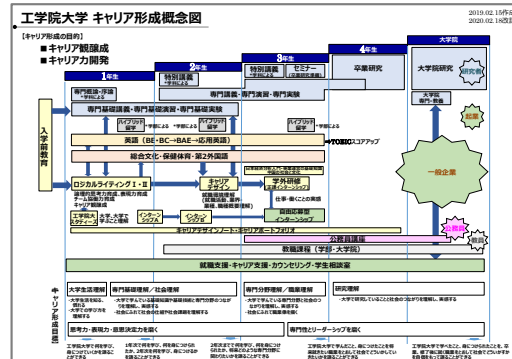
工学院大学 キャリア形成概念図

2019.02.15作
2020.02.18改

【キャリア形成の目的】
■ キャリア観醸成
■ キャリア力開発

1年生
2年生
3年生
4年生
大学院

入学前教育

専門概論・序論
専門基礎講義・専門基礎演習・専門基礎実験
特別講義
特別講義
セミナー
専門講義・専門演習・専門実験
卒業研究
大学院研究
大学院専門・教養
ハイブリッド留学
ハイブリッド留学
ハイブリッド留学
英語（BE・BC→BAE→応用英語）
TOEICスコアアップ
総合文化・保健体育・第2外国語
ロジカルライティングⅠ・Ⅱ
キャリアデザイン
学外研修
工学院大学スタディーズ
大学・大学生活と自己理解
インターンシップ
インターンシップ
仕事・働くことの理解
自由応募型インターンシップ
キャリアデザインノート・キャリアポートフォリオ
一般企業
起業
公務員
教員
公務員講座
教職課程（学部・大学院）
就職支援・キャリア支援・カウンセリング・学生相談室

キャリア形成の目標

大学生活理解
専門基礎理解／社会理解
専門分野理解／職業理解
研究理解
思考力・表現力・意思決定力を磨く
専門性とリーダーシップを磨く